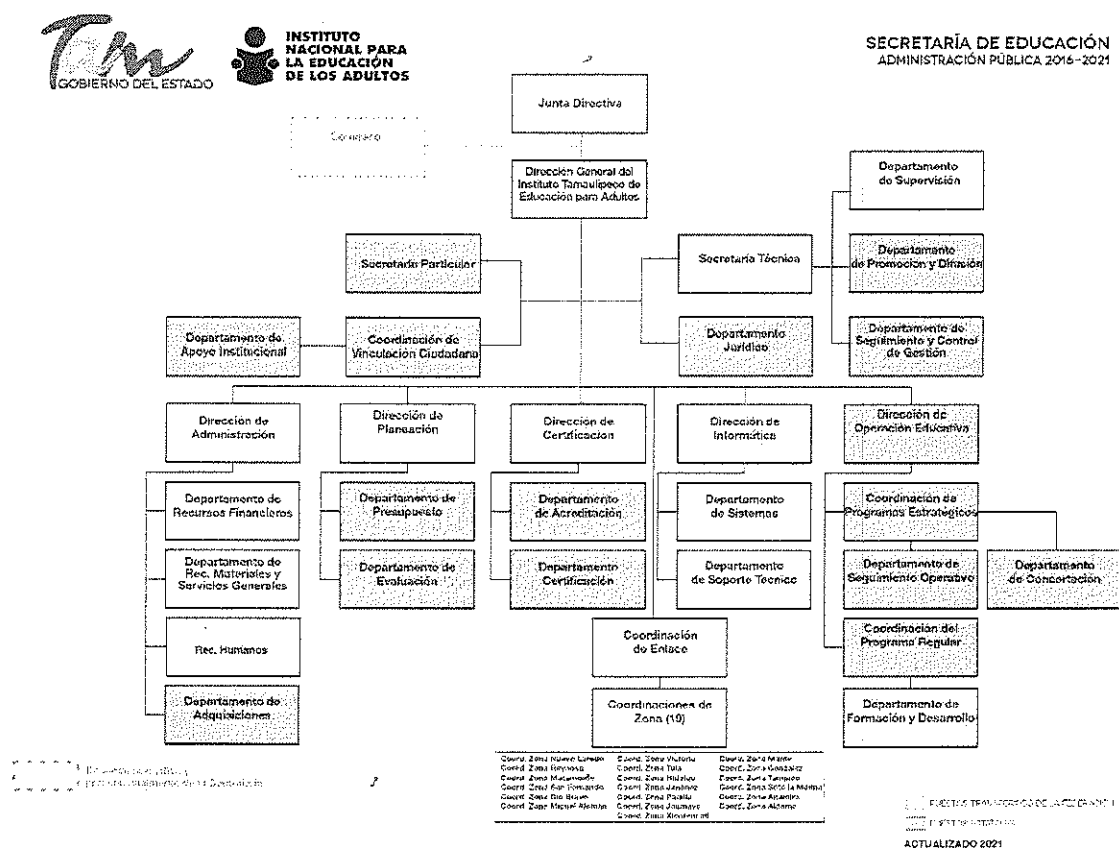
GOBIERNO DEL ESTADO

INSTITUTO NACIONAL PARA LA EDUCACIÓN DE LOS ADULTOS

SECRETARÍA DE EDUCACIÓN
ADMINISTRACIÓN PÚBLICA 2016-2021

Junta Directiva

Comisario

Dirección General del Instituto Tamaulipeco de Educación para Adultos

Departamento de Supervisión

Secretario Particular

Secretaría Técnica

Departamento de Promoción y Difusión

Departamento de Apoyo Institucional

Coordinación de Vinculación Ciudadana

Departamento Jurídico

Departamento de Seguimiento y Control de Gestión

Dirección de Administración

Dirección de Planeación

Dirección de Certificación

Dirección de Informática

Dirección de Operación Educativa

Departamento de Recursos Financieros

Departamento de Presupuesto

Departamento de Acreditación

Departamento de Sistemas

Coordinación de Programas Estratégicos

Departamento de Rec. Materiales y Servicios Generales

Departamento de Evaluación

Departamento Certificación

Departamento de Soporte Técnico

Departamento de Seguimiento Operativo

Departamento de Concertación

Coordinación de Enlace

Coordinación del Programa Regular

Rec. Humanos

Departamento de Adquisiciones

Coordinaciones de Zona (19)

Departamento de Formación y Desarrollo

Coord. Zona Nuevo Laredo
Coord. Zona Reynosa
Coord. Zona Matamoros
Coord. Zona San Fernando
Coord. Zona Río Bravo
Coord. Zona Miguel Alemán

Coord. Zona Victoria
Coord. Zona Tula
Coord. Zona Hidalgo
Coord. Zona Jiménez
Coord. Zona Padilla
Coord. Zona Jaumave
Coord. Zona Xicoténcatl

Coord. Zona Mante
Coord. Zona González
Coord. Zona Tampico
Coord. Zona Soto la Marina
Coord. Zona Altamira
Coord. Zona Aldama

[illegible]
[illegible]

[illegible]
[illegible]
ACTUALIZADO 2021